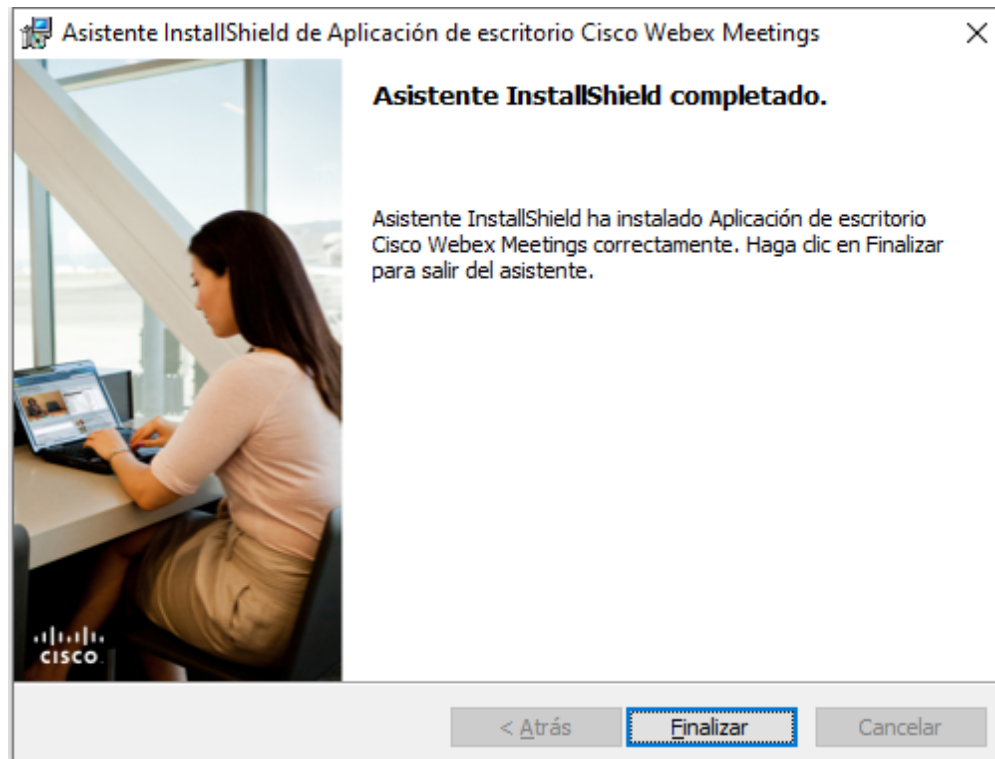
Asistente InstallShield de Aplicación de escritorio Cisco Webex Meetings

×

Asistente InstallShield completado.

Asistente InstallShield ha instalado Aplicación de escritorio Cisco Webex Meetings correctamente. Haga clic en Finalizar para salir del asistente.

cisco

< Atrás

Finalizar

Cancelar